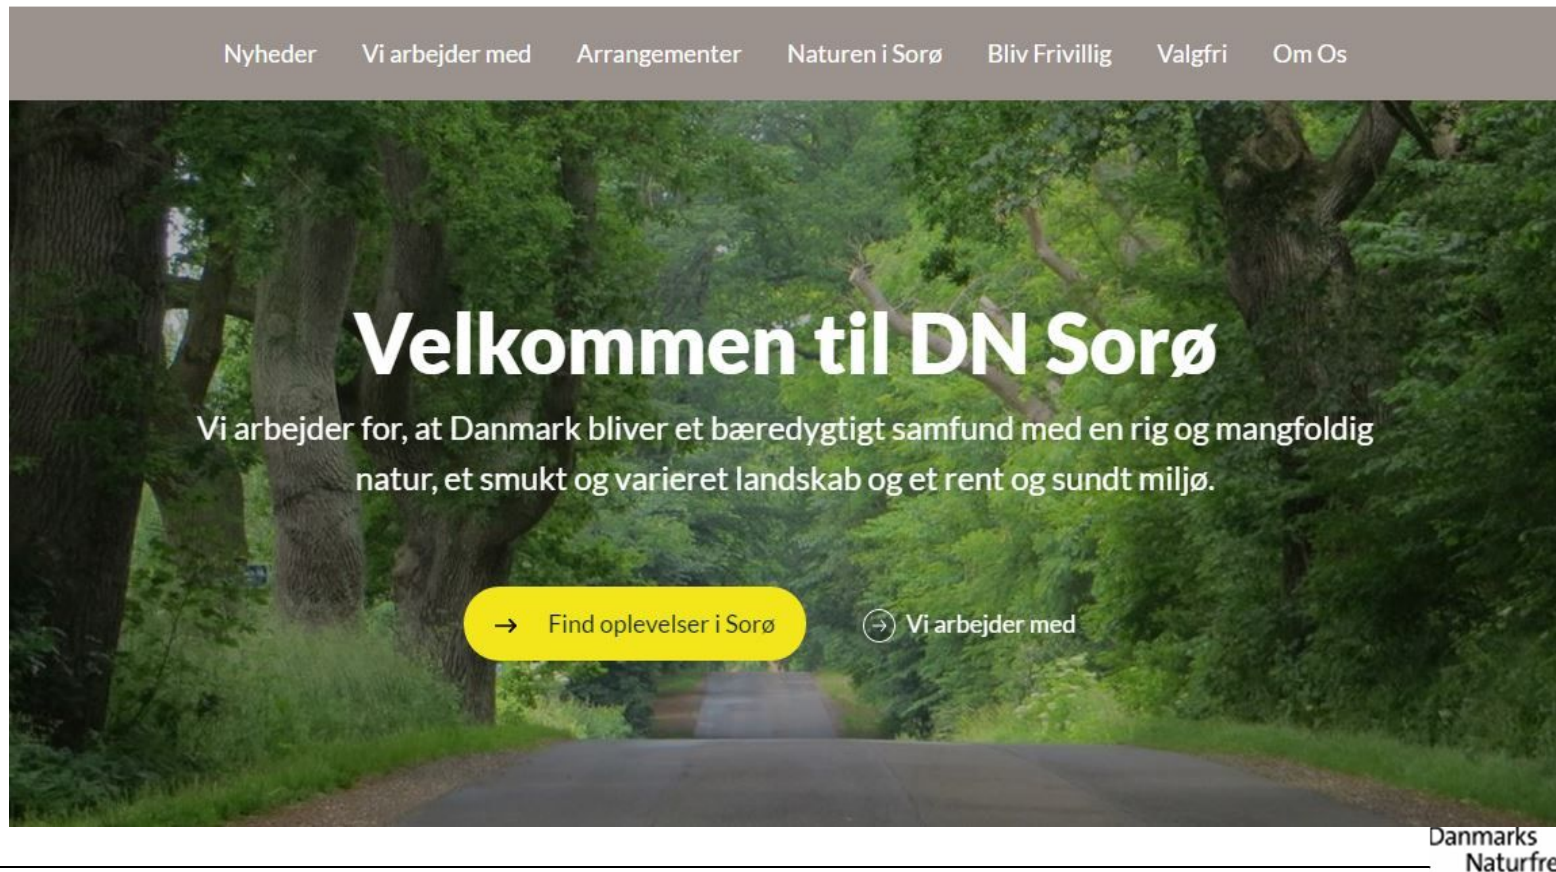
Nyheder Vi arbejder med Arrangementer Naturen i Sorø Bliv Frivillig Valgfri Om Os

Velkommen til DN Sorø

Vi arbejder for, at Danmark bliver et bæredygtigt samfund med en rig og mangfoldig natur, et smukt og varieret landskab og et rent og sundt miljø.

Find oplevelser i Sorø

Vi arbejder med

Danmarks Naturfre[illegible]